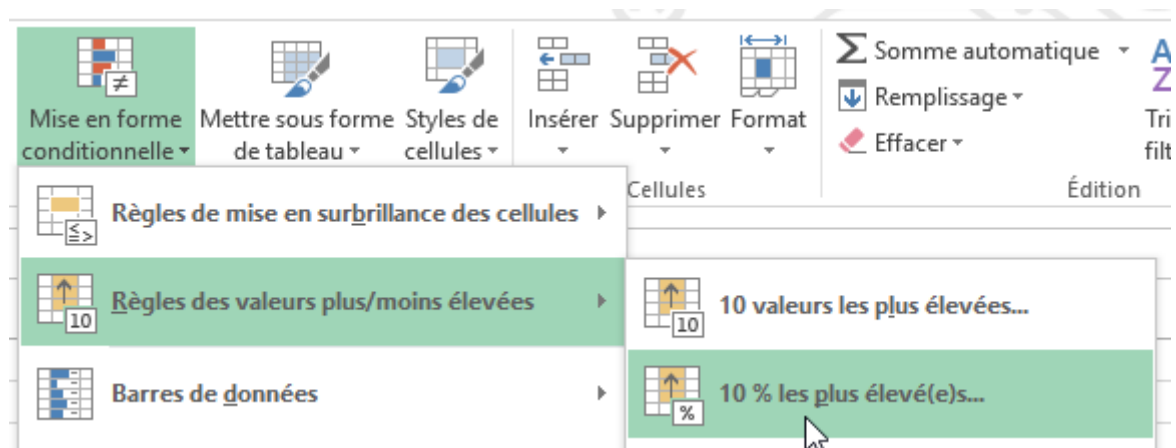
Mise en forme conditionnelle
Mettre sous forme de tableau
Styles de cellules
Insérer
Supprimer
Format
Cellules
Somme automatique
Remplissage
Effacer
Édition
Tri filt
Règles de mise en surbrillance des cellules
Règles des valeurs plus/moins élevées
Barres de données
10 valeurs les plus élevées...
10 % les plus élevé(e)s...